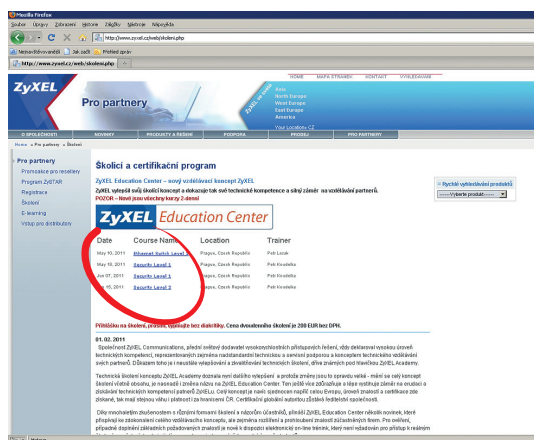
Mozilla Firefox
Soubor Úpravy Zobrazení Historie Záložky Nástroje Nápověda

http://www.zyxel.cz/web/skoleni.php

Nejnavštěvovanější Jak začít Přehled zpráv

http://www.zyxel.cz/web/skoleni.php

HOME MAPA STRÁNEK KONTAKT VYHLEDÁVÁNÍ

ZyXEL

Pro partnery

Asia
North Europe
West Europe
East Europe
America
Your Location: CZ

O SPOLEČNOSTI NOVINKY PRODUKTY & ŘEŠENÍ PODPORA PRODEJ PRO PARTNERY

Home » Pro partnery » Školení

Pro partnery
Promoakce pro resellery
Program ZyXTAR
Registrace
Školení
E-learning
Vstup pro distributory

Školicí a certifikační program

ZyXEL Education Center – nový vzdělávací koncept ZyXEL
ZyXEL vytvořil svůj školicí koncept a dokazuje tak své technické kompetence a silný zájem na vzdělávání partnerů.
POZOR – Nově jsou všechny kurzy 2 denní

Rychlý vyhledávání produktů
Vyberte produkt

ZyXEL Education Center

| Date | Course Name | Location | Trainer |
|---|---|---|---|
| May 10, 2011 | Ethernet Switch Level 1 | Prague, Czech Republic | Petr Lozak |
| May 18, 2011 | Security Level 1 | Prague, Czech Republic | Petr Kvadetka |
| Jun 07, 2011 | Security Level 1 | Prague, Czech Republic | Petr Kvadetka |
| Jun 15, 2011 | Security Level 2 | Prague, Czech Republic | Petr Kvadetka |

Přihlášku na školení, prosím, vyplňujte bez diakritiky. Cena dvoudenního školení je 200 EUR bez DPH.

01.02. 2011

Společnost ZyXEL Communications, přední světový dodavatel vysokorychlostních přístupových řešení, vždy deklarovat vysokou úroveň technických kompetencí, reprezentovaných zejména nadstandardní technickou a servisní podporou a konceptem technického vzdělávání svých partnerů. Důkazem toho jsou i neustále vylepšování a zkvalitňování technických školení, dříve známých pod titulem ZyXEL Academy.

Technická školení konceptu ZyXEL Academy dosáhla nové další fáze vylepšení a protože změny jsou to opravdu velké - mění se celý koncept školení včetně obsahu, je nasazeno i změna názvu na ZyXEL Education Center. Ten ještě více zdůrazňuje a lépe vystihuje zámě na prohloubení a získávání technických kompetencí partnerů ZyXELu. Certifikace je navíc společnou náplní celou Evropu, úroveň znalostí a certifikace zde získané, tak mají stejnou váhu i platnost i za hranicemi ČR. Certifikační globální autoritu ZyXEL Education Center.

Díky mnohaletým zkušenostem s různými formami školení a názorům účastníků, přinesl ZyXEL Education Center několik novinek, které přispívají ke zdokonalení celého vzdělávacího konceptu, ale zejména rozšíření a prohloubení znalostí zúčastněných firem. Pro všechny, případné doplnění základních pokročilých znalostí je nově k dispozici e-learning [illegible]